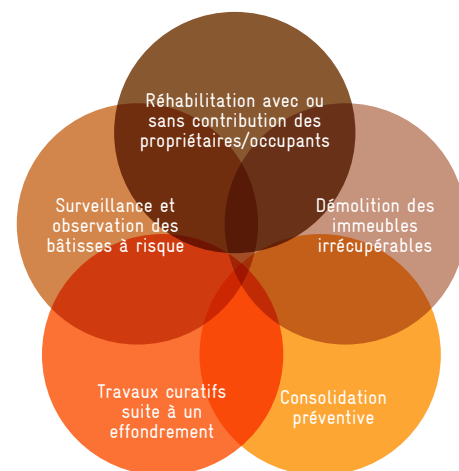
Réhabilitation avec ou sans contribution des propriétaires/occupants

Surveillance et observation des bâtisses à risque

Démolition des immeubles irrécupérables

Travaux curatifs suite à un effondrement

Consolidation préventive